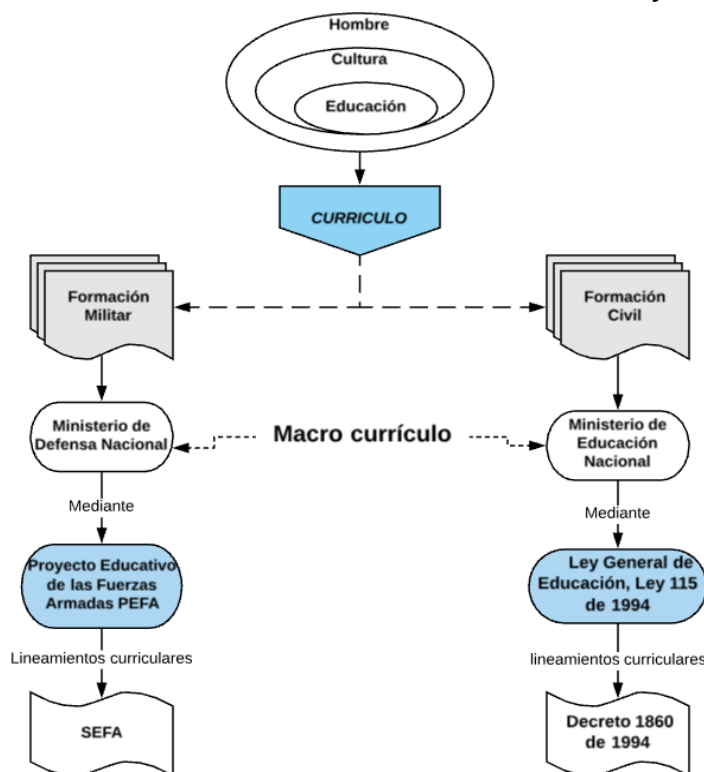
Hombre
Cultura
Educación

CURRICULO

Formación Militar

Formación Civil

Ministerio de Defensa Nacional

Macro currículo

Ministerio de Educación Nacional

Mediante

Mediante

Proyecto Educativo de las Fuerzas Armadas PEFA

Ley General de Educación, Ley 115 de 1994

Lineamientos curriculares

lineamientos curriculares

SEFA

Decreto 1860 de 1994